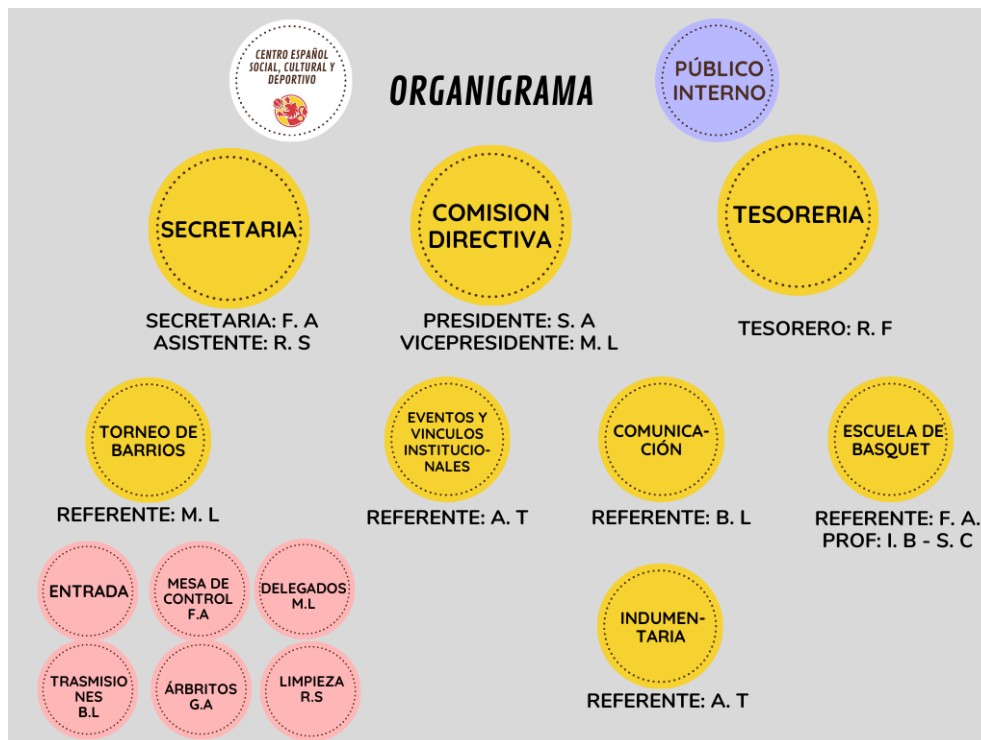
CENTRO ESPAÑOL SOCIAL, CULTURAL Y DEPORTIVO

ORGANIGRAMA

PÚBLICO INTERNO

SECRETARIA

SECRETARIA: F. A
ASISTENTE: R. S

COMISION DIRECTIVA

PRESIDENTE: S. A
VICEPRESIDENTE: M. L

TESORERIA

TESORERO: R. F

TORNEO DE BARRIOS

REFERENTE: M. L

EVENTOS Y VINCULOS INSTITUCIONALES

REFERENTE: A. T

COMUNICACIÓN

REFERENTE: B. L

ESCUELA DE BASQUET

REFERENTE: F. A.
PROF: I. B - S. C

ENTRADA

MESA DE CONTROL F.A

DELEGADOS M.L

TRASMISIONES B.L

ÁRBRITOS G.A

LIMPIEZA R.S

INDUMENTARIA

REFERENTE: A. T